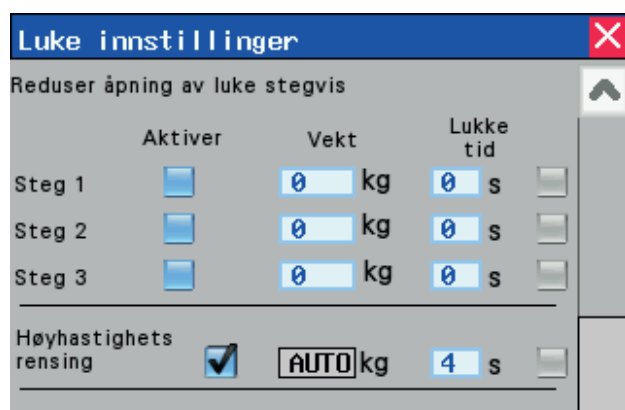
Luke innstillinger

Reduser åpning av luke stegvis

| | Aktiver | Vekt | Lukke tid |
|---|---|---|---|
| Steg 1 | | 0 kg | 0 s |
| Steg 2 | | 0 kg | 0 s |
| Steg 3 | | 0 kg | 0 s |

Høyhastighets rensing AUTO kg 4 s